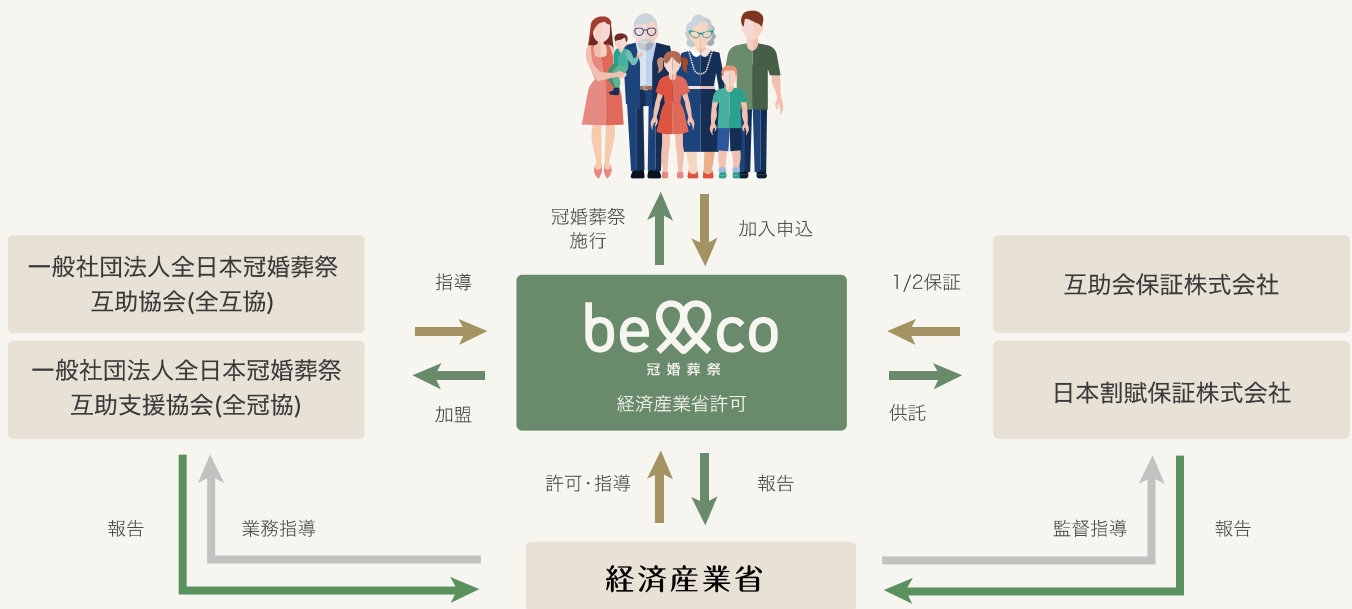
冠婚葬祭
施行

加入申込

一般社団法人全日本冠婚葬祭
互助協会(全互協)

一般社団法人全日本冠婚葬祭
互助支援協会(全冠協)

指導

加盟

be co
冠婚葬祭
経済産業省許可

1/2保証

供託

互助会保証株式会社

日本割賦保証株式会社

許可・指導

報告

報告

業務指導

監督指導

報告

経済産業省